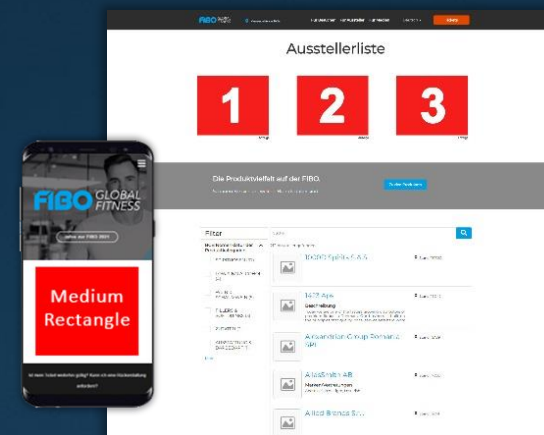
FIBO

Ausstellerliste

1

2

3

Die Produktvielfalt auf der FIBO.

Filter

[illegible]

1000 Spiele S.A.S

1472 Aps

Alexandria Group Romania SRL

AlasSmith AB

Allied Brands S.r.l.

FIBO GLOBAL FITNESS

Medium Rectangle